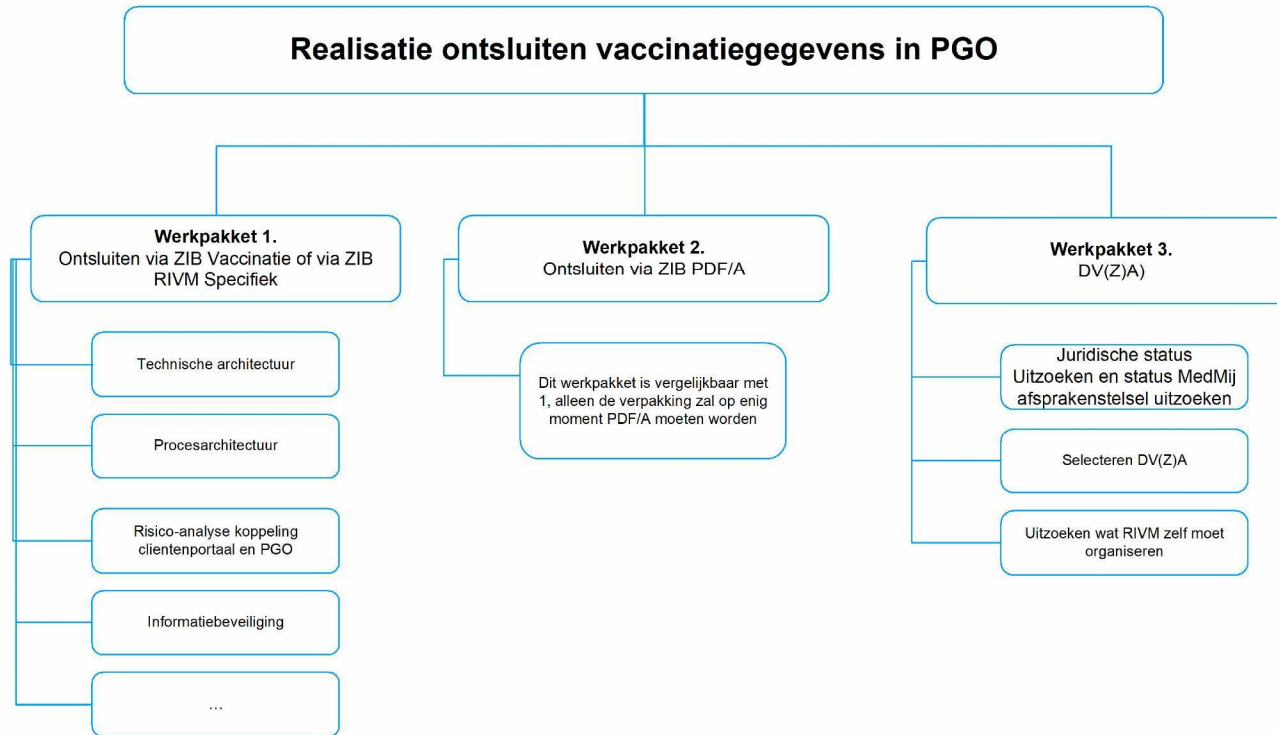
Realisatie ontsluiten vaccinatiegegevens in PGO

Werkpakket 1.
Ontsluiten via ZIB Vaccinatie of via ZIB RIVM Specifiek

Technische architectuur

Procesarchitectuur

Risico-analyse koppeling clientenportaal en PGO

Informatiebeveiliging

...

Werkpakket 2.
Ontsluiten via ZIB PDF/A

Dit werkpakket is vergelijkbaar met 1, alleen de verpakking zal op enig moment PDF/A moeten worden

Werkpakket 3.
DV(Z)A)

Juridische status Uitzoeken en status MedMij afsprakenstelsel uitzoeken

Selecteren DV(Z)A

Uitzoeken wat RIVM zelf moet organiseren